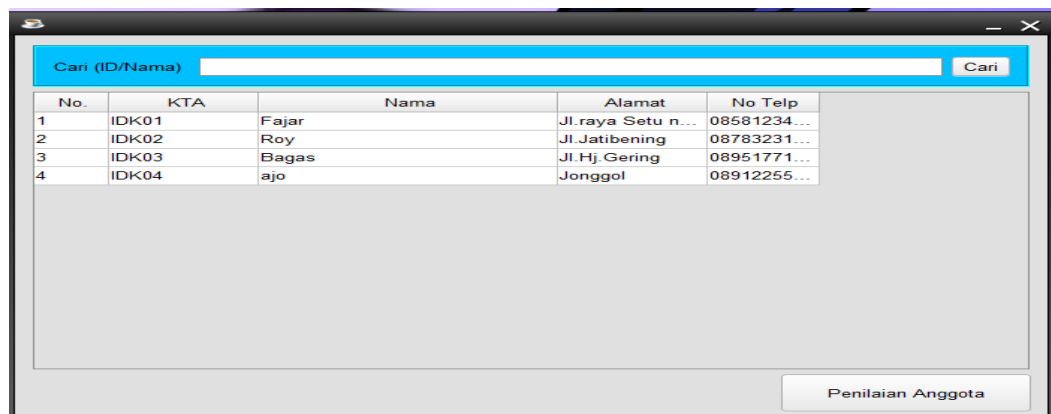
Cari (ID/Nama) Cari

| No. | KTA | Nama | Alamat | No Telp |
|---|---|---|---|---|
| 1 | IDK01 | Fajar | Jl.raya Setu n... | 08581234... |
| 2 | IDK02 | Roy | Jl.Jatibening | 08783231... |
| 3 | IDK03 | Bagas | Jl.Hj.Gering | 08951771... |
| 4 | IDK04 | ajo | Jonggol | 08912255... |

Penilaian Anggota